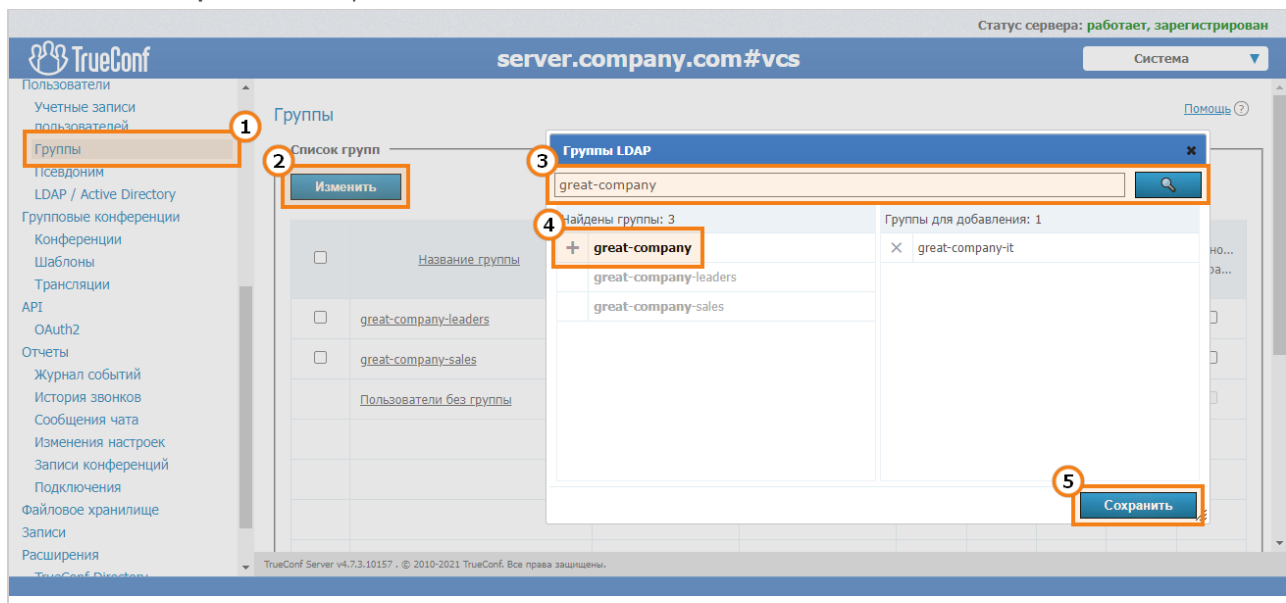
Статус сервера: работает, зарегистрирован

TrueConf

server.company.com#vcs

Система

Пользователи
Учетные записи пользователей
Группы
Псевдоним
LDAP / Active Directory
Групповые конференции
Конференции
Шаблоны
Трансляции
API
OAuth2
Отчеты
Журнал событий
История звонков
Сообщения чата
Изменения настроек
Записи конференций
Подключения
Файловое хранилище
Записи
Расширения
TrueConf Directory

Группы

Помощь

Список групп

Изменить

Название группы

great-company-leaders
great-company-sales
Пользователи без группы

1
2
3
4
5

Группы LDAP

great-company

Найдены группы: 3
great-company
great-company-leaders
great-company-sales

Группы для добавления: 1
great-company-it

Сохранить

TrueConf Server v4.7.3.10157 . © 2010-2021 TrueConf. Все права защищены.